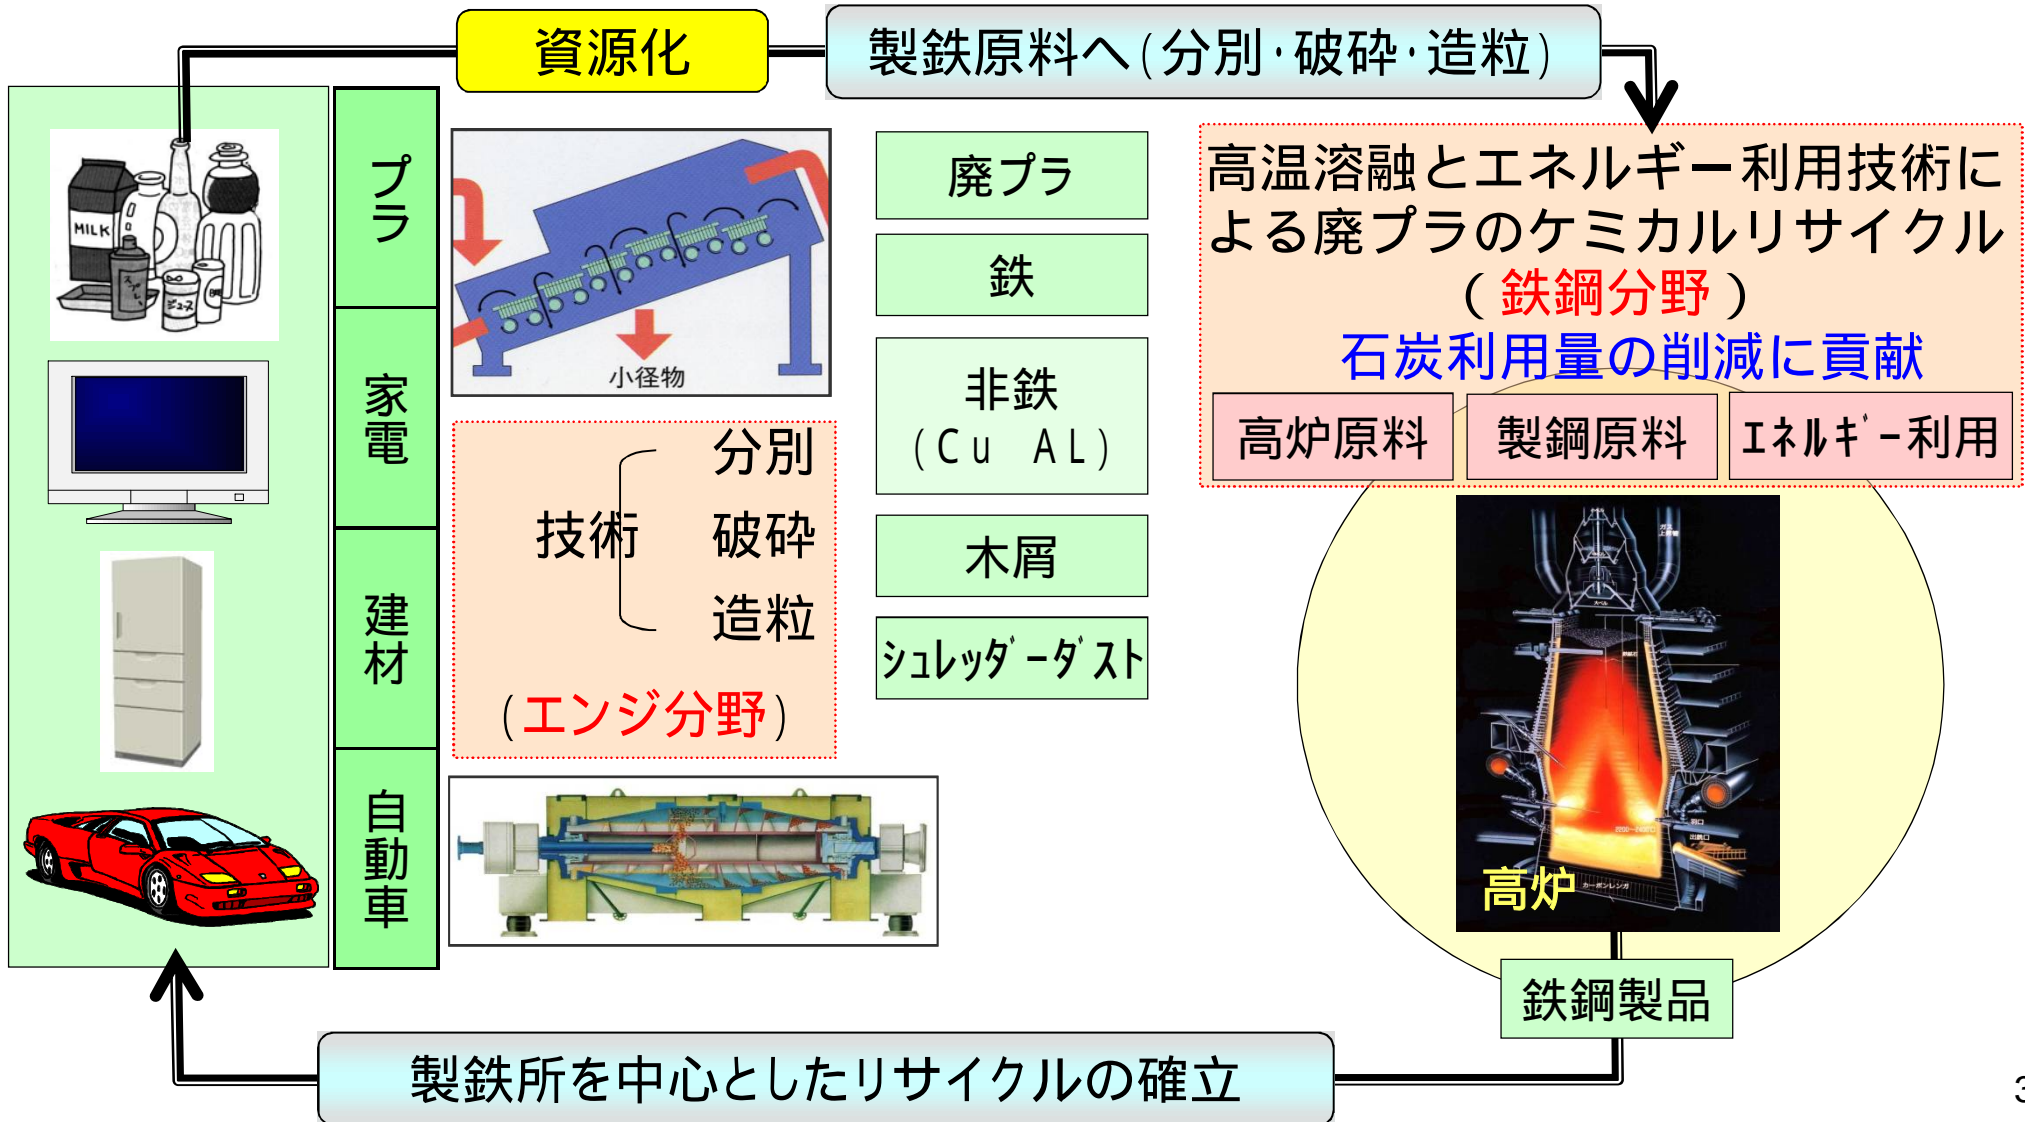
資源化

製鉄原料へ(分別･破砕･造粒)

MILK

プラ

家電

建材

自動車

小径物

廃プラ

鉄

非鉄
(Cu AL)

木屑

ｼｭﾚｯﾀﾞｰﾀﾞｽﾄ

技術

分別

破砕

造粒

(エンジ分野)

高温溶融とエネルギー利用技術による廃プラのケミカルリサイクル
(鉄鋼分野)
石炭利用量の削減に貢献

高炉原料

製鋼原料

ｴﾈﾙｷﾞｰ利用

高炉

鉄鋼製品

製鉄所を中心としたリサイクルの確立

3